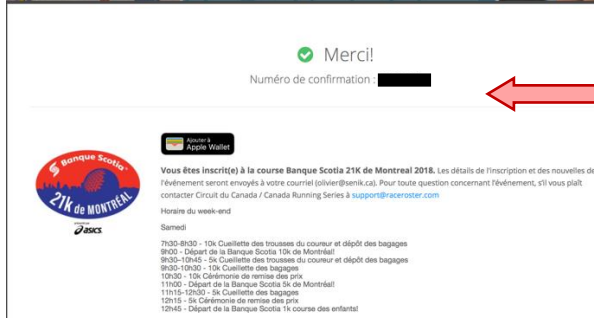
Merci!

Numéro de confirmation :

Ajouter à Apple Wallet

Banque Scotia 21K de MONTRÉAL asics

Vous êtes inscrit(e) à la course Banque Scotia 21K de Montreal 2018. Les détails de l'inscription et des nouvelles de l'événement seront envoyés à votre courriel (olivier@senik.ca). Pour toute question concernant l'événement, s'il vous plaît contacter Circuit du Canada / Canada Running Series à support@raceroster.com

Horaire du week-end

Samedi

7h30-8h30 - 10k Cueillette des trousses du coureur et dépôt des bagages
9h00 - Départ de la Banque Scotia 10k de Montréal!
9h30-10h45 - 5k Cueillette des trousses du coureur et dépôt des bagages
9h30-10h30 - 10k Cueillette des bagages
10h30 - 10k Cérémonie de remise des prix
11h00 - Départ de la Banque Scotia 5k de Montréal!
11h15-12h30 - 5k Cueillette des bagages
12h15 - 5k Cérémonie de remise des prix
12h45 - Départ de la Banque Scotia 1k course des enfants!